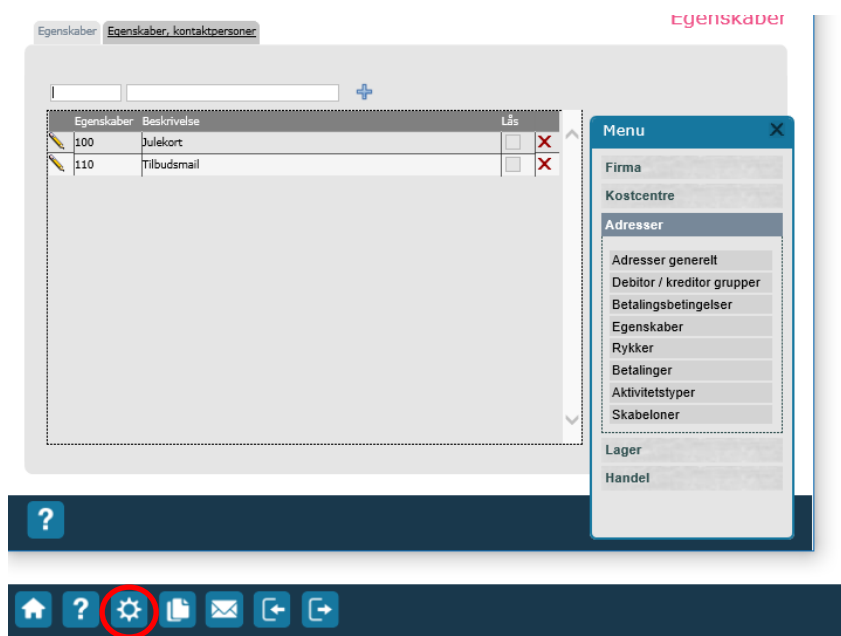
Egenskaber

Egenskaber | Egenskaber, kontaktpersoner

| | Egenskaber | Beskrivelse | Lås | |
|---|---|---|---|---|
| | 100 | Julekort | | |
| | 110 | Tilbudsmail | | |

Menu

Firma

Kostcentre

Adresser

Adresser generelt

Debitor / kreditor grupper

Betalingsbetingelser

Egenskaber

Rykker

Betalinger

Aktivitetstyper

Skabeloner

Lager

Handel

?

?